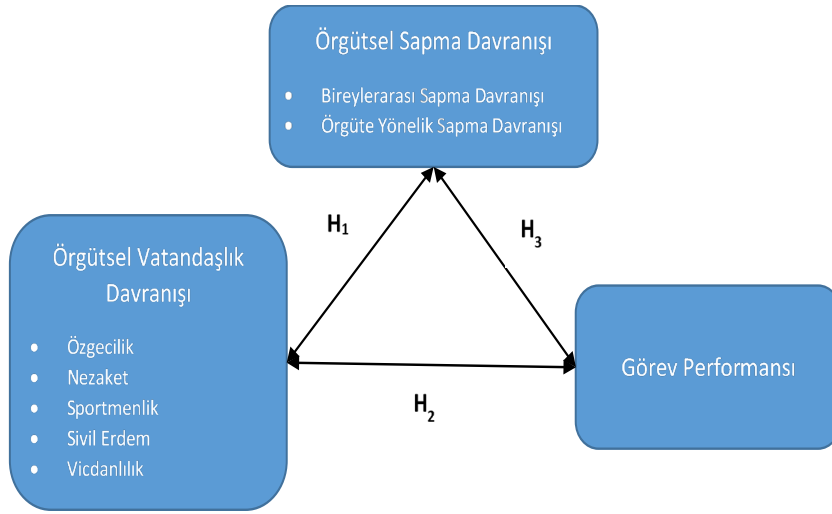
Örgütsel Sapma Davranışı

- Bireylerarası Sapma Davranışı
- Örgüte Yönelik Sapma Davranışı

$H_1$

$H_3$

Örgütsel Vatandaşlık Davranışı

- Özgecilik
- Nezaket
- Sportmenlik
- Sivil Erdem
- Vicdanlılık

Görev Performansı

$H_2$